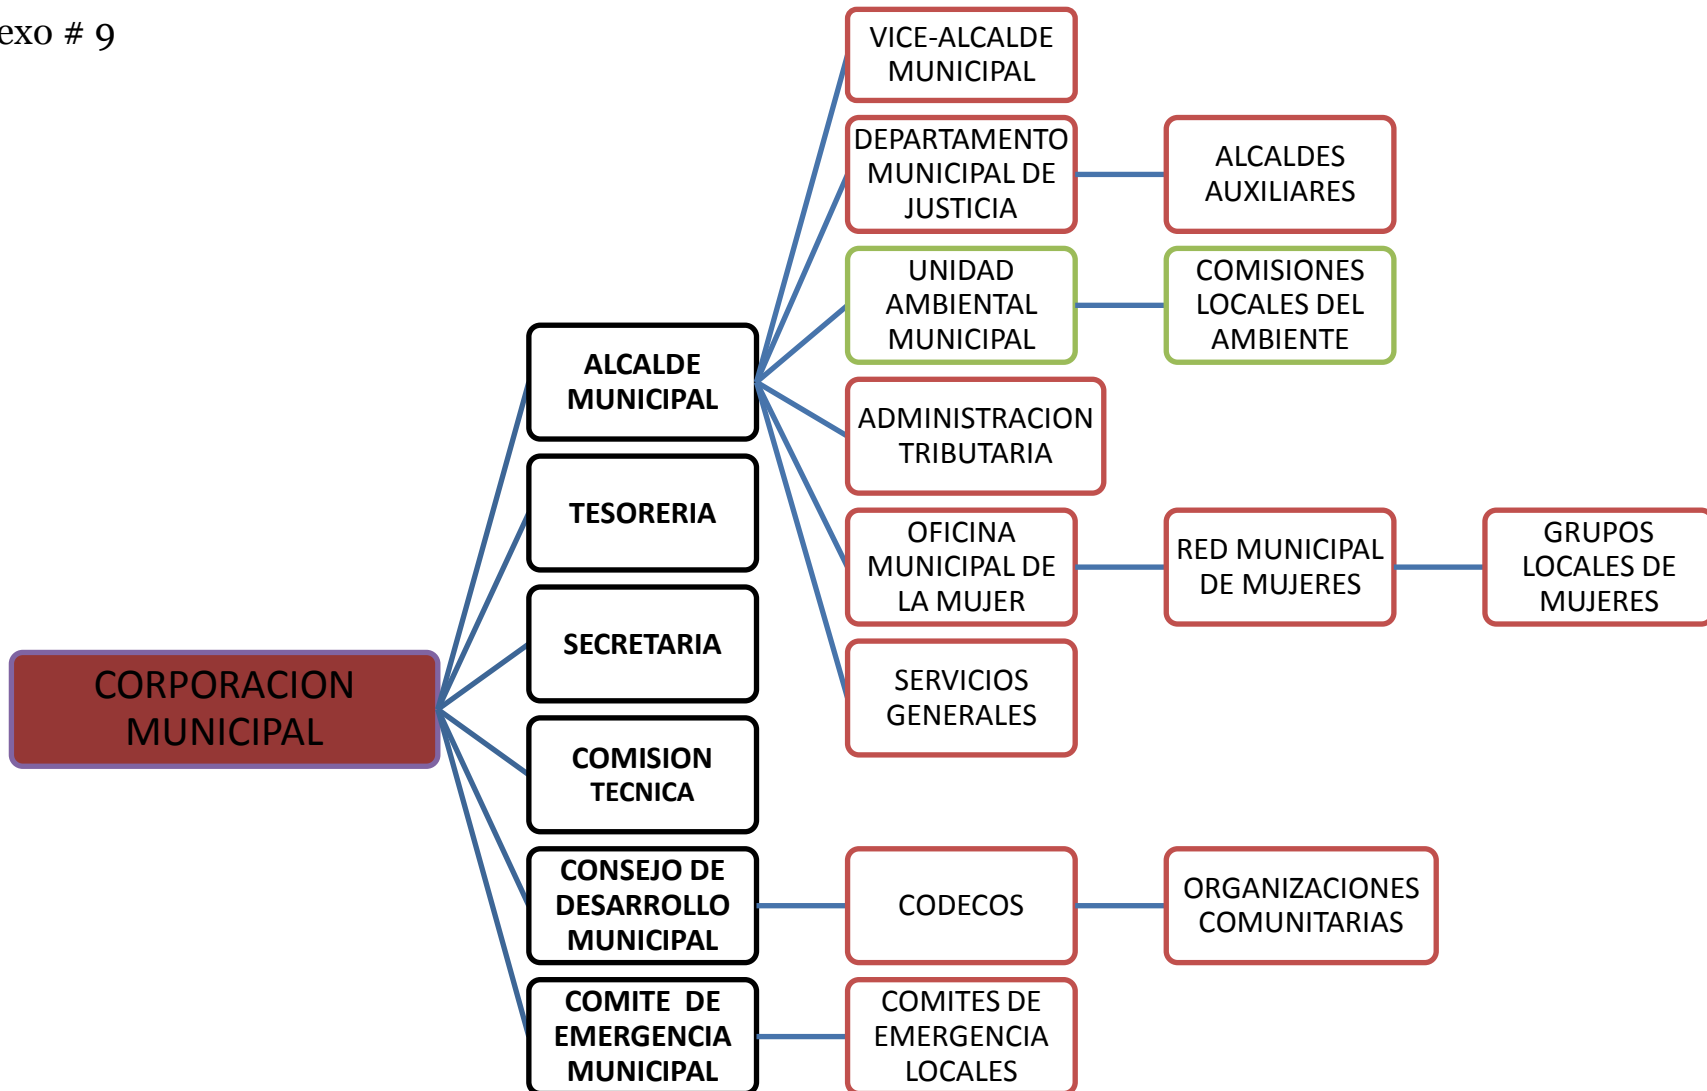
exo # 9

CORPORACION MUNICIPAL

ALCALDE MUNICIPAL

TESORERIA

SECRETARIA

COMISION TECNICA

CONSEJO DE DESARROLLO MUNICIPAL

COMITE DE EMERGENCIA MUNICIPAL

VICE-ALCALDE MUNICIPAL

DEPARTAMENTO MUNICIPAL DE JUSTICIA

ALCALDES AUXILIARES

UNIDAD AMBIENTAL MUNICIPAL

COMISIONES LOCALES DEL AMBIENTE

ADMINISTRACION TRIBUTARIA

OFICINA MUNICIPAL DE LA MUJER

RED MUNICIPAL DE MUJERES

GRUPOS LOCALES DE MUJERES

SERVICIOS GENERALES

CODECOS

ORGANIZACIONES COMUNITARIAS

COMITES DE EMERGENCIA LOCALES